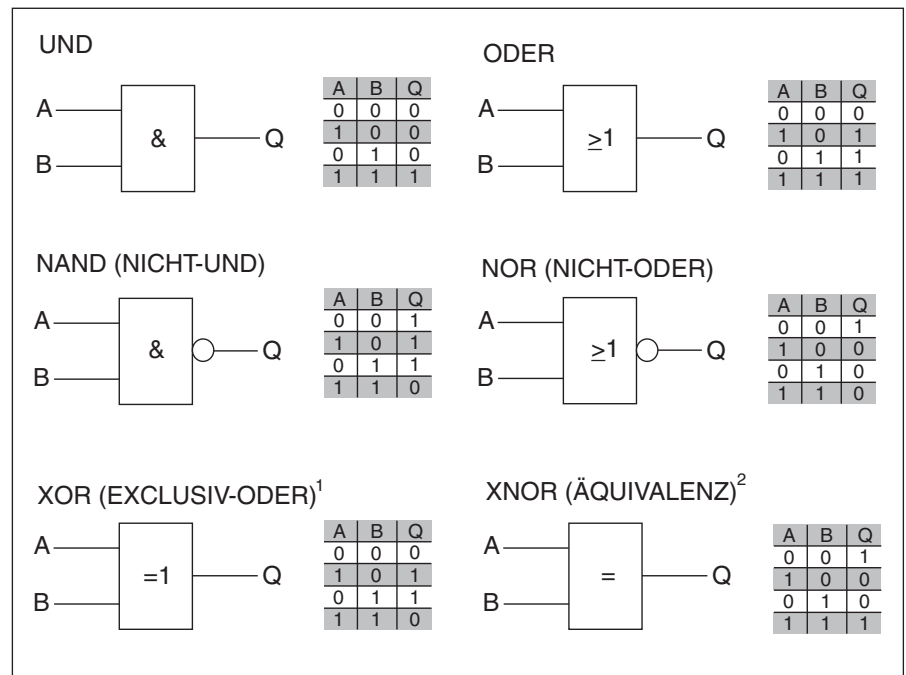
UND

A
B
&
Q

| A | B | Q |
|---|---|---|
| 0 | 0 | 0 |
| 1 | 0 | 0 |
| 0 | 1 | 0 |
| 1 | 1 | 1 |

ODER

A
B
$\geq 1$
Q

| A | B | Q |
|---|---|---|
| 0 | 0 | 0 |
| 1 | 0 | 1 |
| 0 | 1 | 1 |
| 1 | 1 | 1 |

NAND (NICHT-UND)

A
B
&
Q

| A | B | Q |
|---|---|---|
| 0 | 0 | 1 |
| 1 | 0 | 1 |
| 0 | 1 | 1 |
| 1 | 1 | 0 |

NOR (NICHT-ODER)

A
B
$\geq 1$
Q

| A | B | Q |
|---|---|---|
| 0 | 0 | 1 |
| 1 | 0 | 0 |
| 0 | 1 | 0 |
| 1 | 1 | 0 |

XOR (EXCLUSIV-ODER)$^1$

A
B
=1
Q

| A | B | Q |
|---|---|---|
| 0 | 0 | 0 |
| 1 | 0 | 1 |
| 0 | 1 | 1 |
| 1 | 1 | 0 |

XNOR (ÄQUIVALENZ)$^2$

A
B
=
Q

| A | B | Q |
|---|---|---|
| 0 | 0 | 1 |
| 1 | 0 | 0 |
| 0 | 1 | 0 |
| 1 | 1 | 1 |